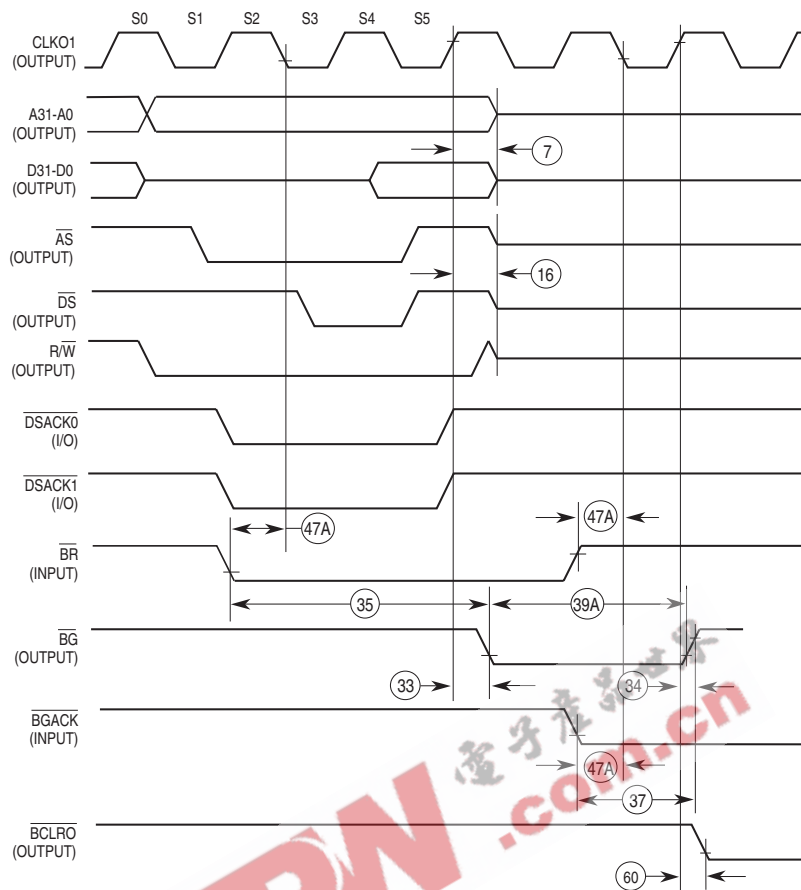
S0 S1 S2 S3 S4 S5

CLKO1
(OUTPUT)

A31-A0
(OUTPUT)

7

D31-D0
(OUTPUT)

$\overline{AS}$
(OUTPUT)

16

$\overline{DS}$
(OUTPUT)

R/$\overline{W}$
(OUTPUT)

$\overline{DSACK0}$
(I/O)

$\overline{DSACK1}$
(I/O)

47A

47A

$\overline{BR}$
(INPUT)

35

39A

$\overline{BG}$
(OUTPUT)

33

34

$\overline{BGACK}$
(INPUT)

47A

37

$\overline{BCLRO}$
(OUTPUT)

60

电子产品世界
.com.cn